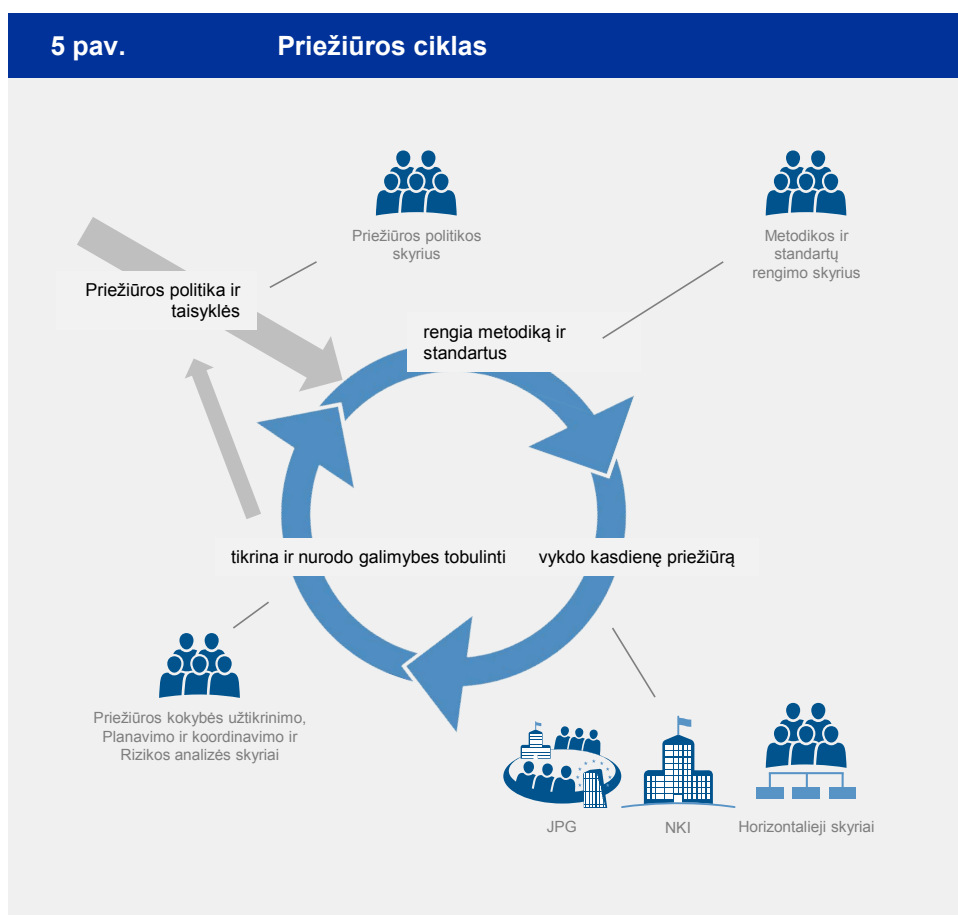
5 pav. Priežiūros ciklas

Priežiūros politikos skyrius

Metodikos ir standartų rengimo skyrius

Priežiūros politika ir taisyklės

rengia metodiką ir standartus

tikrina ir nurodo galimybes tobulinti

vykdo kasdienę priežiūrą

Priežiūros kokybės užtikrinimo, Planavimo ir koordinavimo ir Rizikos analizės skyriai

JPG

NKI

Horizontalieji skyriai